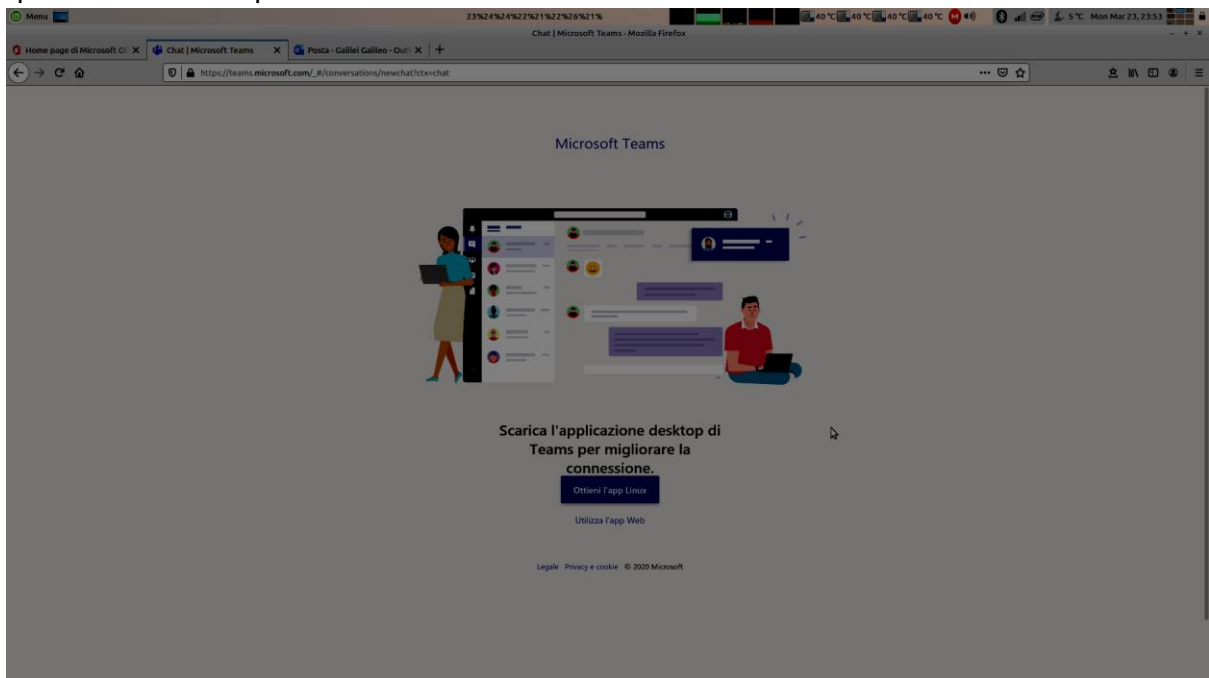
Menu

23%24%24%22%21%22%26%21%

40 °C 40 °C 40 °C 40 °C

5 °C Mon Mar 23, 23:53

Chat | Microsoft Teams - Mozilla Firefox

Home page di Microsoft Of ×
Chat | Microsoft Teams ×
Posta - Galilei Galileo - Outl ×
+

https://teams.microsoft.com/_#/conversations/newchat?ctx=chat

Microsoft Teams

Scarica l'applicazione desktop di Teams per migliorare la connessione.

Ottieni l'app Linux

Utilizza l'app Web

Legale Privacy e cookie © 2020 Microsoft